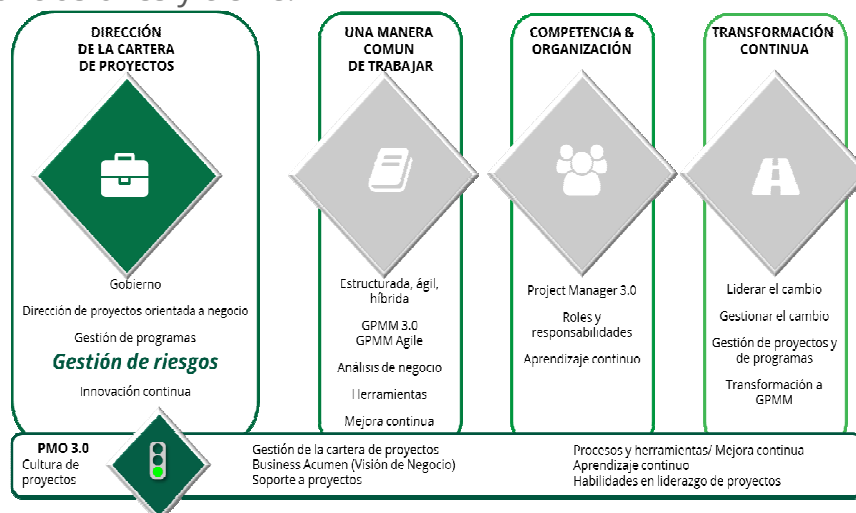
DIRECCIÓN DE LA CARTERA DE PROYECTOS

Gobierno

Dirección de proyectos orientada a negocio

Gestión de programas

Gestión de riesgos

Innovación continua

UNA MANERA COMUN DE TRABAJAR

Estructurada, ágil, híbrida

GPMM 3.0
GPMM Agile

Análisis de negocio

Herramientas

Mejora continua

COMPETENCIA & ORGANIZACIÓN

Project Manager 3.0

Roles y responsabilidades

Aprendizaje continuo

TRANSFORMACIÓN CONTINUA

Liderar el cambio

Gestionar el cambio

Gestión de proyectos y de programas

Transformación a GPMM

PMO 3.0
Cultura de proyectos

Gestión de la cartera de proyectos
Business Acumen (Visión de Negocio)
Soporte a proyectos

Procesos y herramientas/ Mejora continua
Aprendizaje continuo
Habilidades en liderazgo de proyectos